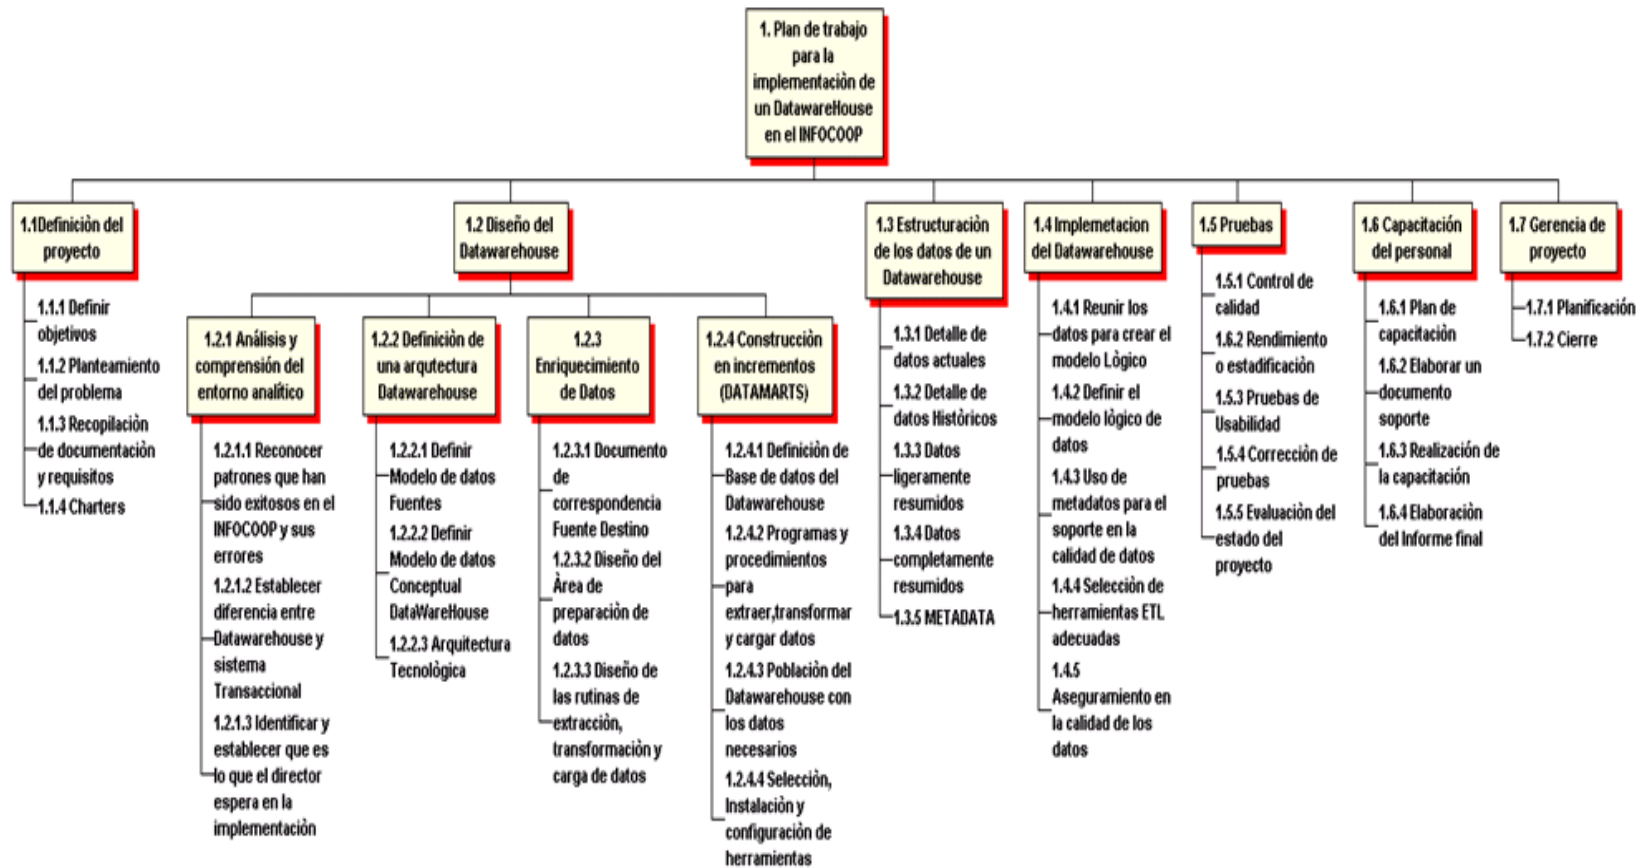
1. Plan de trabajo para la implementaciòn de un DatawareHouse en el INFOCOOP

1.1Definiciòn del proyecto

1.1.1 Definir objetivos
1.1.2 Planteamiento del problema
1.1.3 Recopilaciòn de documentaciòn y requisitos
1.1.4 Charters

1.2 Diseño del Datawarehouse

1.2.1 Anàlisis y comprensiòn del entorno analítico

1.2.1.1 Reconocer patrones que han sido exitosos en el INFOCOOP y sus errores
1.2.1.2 Establecer diferencia entre Datawarehouse y sistema Transaccional
1.2.1.3 Identificar y establecer que es lo que el director espera en la implementaciòn

1.2.2 Definiciòn de una arqutectura Datawarehouse

1.2.2.1 Definir Modelo de datos Fuentes
1.2.2.2 Definir Modelo de datos Conceptual DataWareHouse
1.2.2.3 Arquitectura Tecnològica

1.2.3 Enriquecimiento de Datos

1.2.3.1 Documento de correspondencia Fuente Destino
1.2.3.2 Diseño del Àrea de preparaciòn de datos
1.2.3.3 Diseño de las rutinas de extracciòn, transformaciòn y carga de datos

1.2.4 Construcciòn en incrementos (DATAMARTS)

1.2.4.1 Definiciòn de Base de datos del Datawarehouse
1.2.4.2 Programas y procedimientos para extraer,transformar y cargar datos
1.2.4.3 Poblaciòn del Datawarehouse con los datos necesarios
1.2.4.4 Selecciòn, Instalaciòn y configuraciòn de herramientas

1.3 Estructuraciòn de los datos de un Datawarehouse

1.3.1 Detalle de datos actuales
1.3.2 Detalle de datos Històricos
1.3.3 Datos ligeramente resumidos
1.3.4 Datos completamente resumidos
1.3.5 METADATA

1.4 Implemetacion del Datawarehouse

1.4.1 Reunir los datos para crear el modelo Lògico
1.4.2 Definir el modelo lògico de datos
1.4.3 Uso de metadatos para el soporte en la calidad de datos
1.4.4 Selecciòn de herramientas ETL adecuadas
1.4.5 Aseguramiento en la calidad de los datos

1.5 Pruebas

1.5.1 Control de calidad
1.6.2 Rendimiento o estadificaciòn
1.5.3 Pruebas de Usabilidad
1.5.4 Correcciòn de pruebas
1.5.5 Evaluaciòn del estado del proyecto

1.6 Capacitaciòn del personal

1.6.1 Plan de capacitaciòn
1.6.2 Elaborar un documento soporte
1.6.3 Realizaciòn de la capacitaciòn
1.6.4 Elaboraciòn del Informe final

1.7 Gerencia de proyecto

1.7.1 Planificaciòn
1.7.2 Cierre